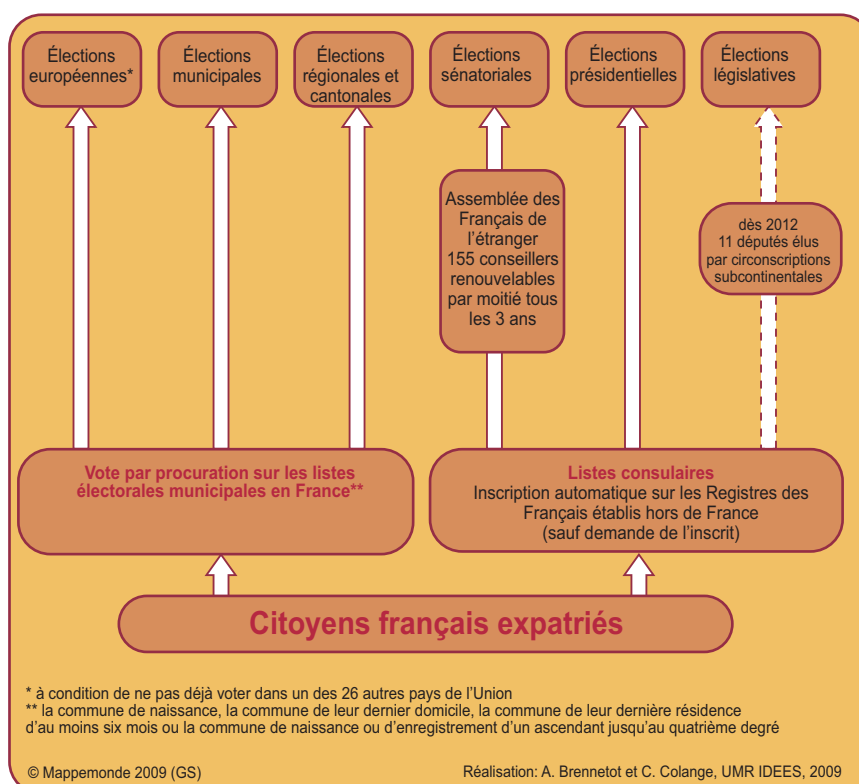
Élections européennes*

Élections municipales

Élections régionales et cantonales

Élections sénatoriales

Élections présidentielles

Élections législatives

Assemblée des Français de l'étranger 155 conseillers renouvelables par moitié tous les 3 ans

dès 2012 11 députés élus par circonscriptions subcontinentales

Vote par procuration sur les listes électorales municipales en France**

Listes consulaires
Inscription automatique sur les Registres des Français établis hors de France (sauf demande de l'inscrit)

Citoyens français expatriés

* à condition de ne pas déjà voter dans un des 26 autres pays de l'Union
** la commune de naissance, la commune de leur dernier domicile, la commune de leur dernière résidence d'au moins six mois ou la commune de naissance ou d'enregistrement d'un ascendant jusqu'au quatrième degré

© Mappemonde 2009 (GS)

Réalisation: A. Brennetot et C. Colange, UMR IDEES, 2009